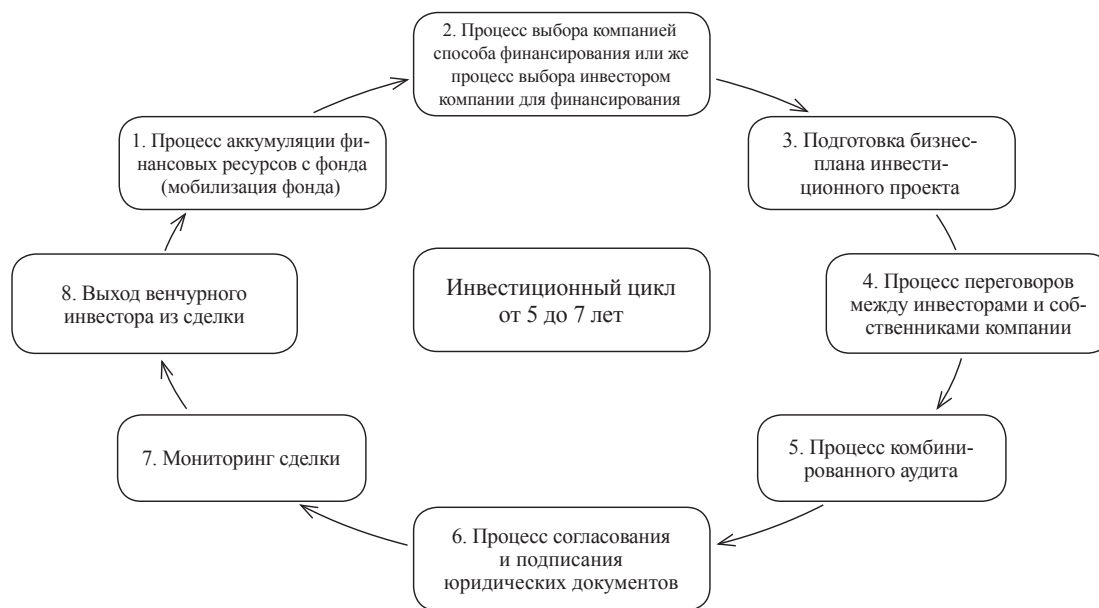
2. Процесс выбора компанией способа финансирования или же процесс выбора инвестором компании для финансирования

3. Подготовка бизнес-плана инвестиционного проекта

4. Процесс переговоров между инвесторами и собственниками компании

5. Процесс комбинированного аудита

6. Процесс согласования и подписания юридических документов

7. Мониторинг сделки

8. Выход венчурного инвестора из сделки

1. Процесс аккумуляции финансовых ресурсов с фонда (мобилизация фонда)

Инвестиционный цикл от 5 до 7 лет